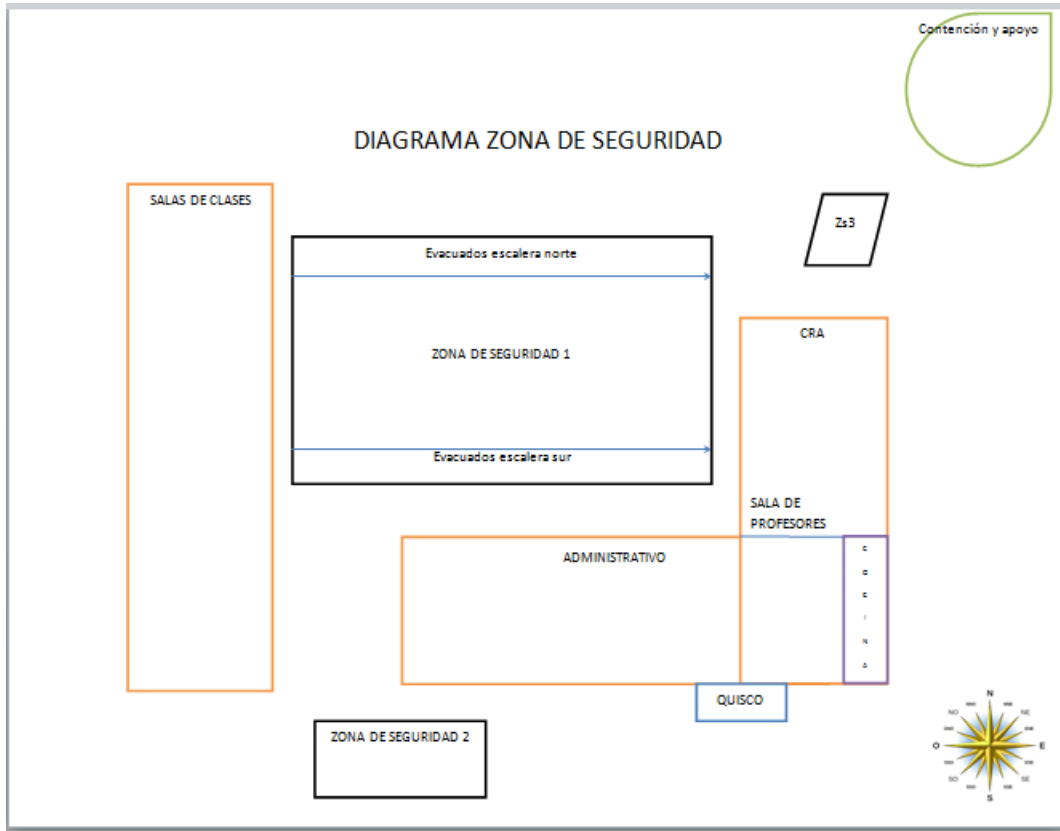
Contención y apoyo

DIAGRAMA ZONA DE SEGURIDAD

SALAS DE CLASES

Zs3

Evacuados escalera norte

ZONA DE SEGURIDAD 1

Evacuados escalera sur

CRA

SALA DE PROFESORES

ADMINISTRATIVO

C O C I N A

QUISCO

ZONA DE SEGURIDAD 2

N
NO
NE
O
E
SO
SE
S